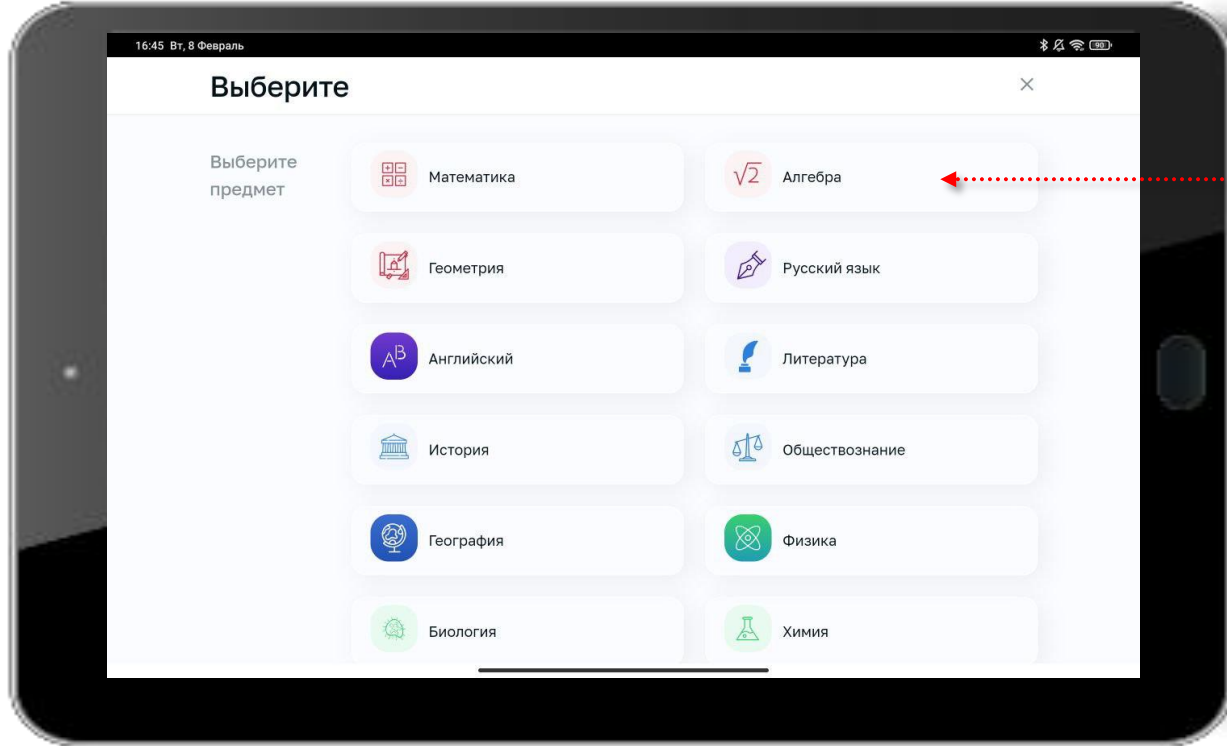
16:45 Вт, 8 Февраль

90

Выберите

×

Выберите предмет

Математика

$\sqrt{2}$ Алгебра

Геометрия

Русский язык

$A^B$ Английский

Литература

История

Обществознание

География

Физика

Биология

Химия